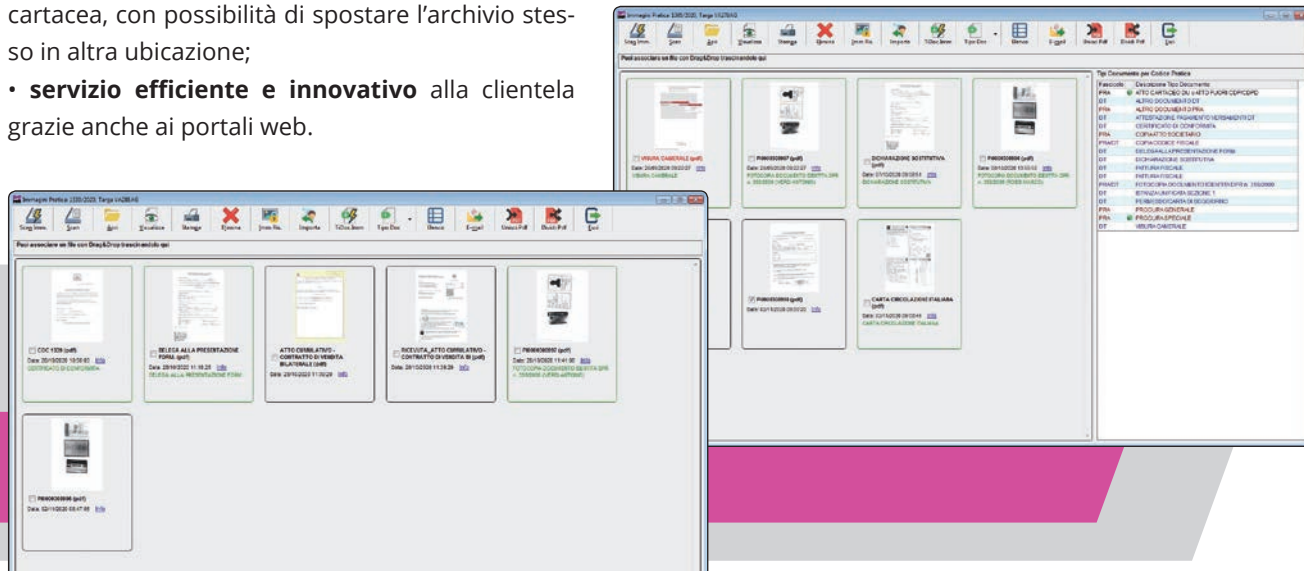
cartacea, con possibilità di spostare l'archivio stesso in altra ubicazione;

• **servizio efficiente e innovativo** alla clientela grazie anche ai portali web.

Immagini Pratica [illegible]

Scag.Imm. Scan Apri Visualizza Stampa Elimina Imm.Ric. Importa T.Doc.Imm Tipo Doc Elenco E-mail Unisci Pdf Dividi Pdf Esci

Puoi associare un file con Drag&Drop trascinandolo qui

Tipi Documento per Codice Pratica

| Fascicolo | Descrizione Tipo Documento |
|---|---|
| PRA | ATTO CARTACEO DU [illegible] |
| DT | ALTRO DOCUMENTO DT |
| PRA | ALTRO DOCUMENTO PRA |
| DT | ATTESTAZIONE PAGAMENTO VERSAMENTI DT |
| DT | CERTIFICATO DI CONFORMITA |
| PRA | COPIA ATTO SOCIETARIO |
| PRA/DT | COPIA CODICE FISCALE |
| DT | DELEGA ALLA PRESENTAZIONE FORM |
| PRA | DICHIARAZIONE SOSTITUTIVA |
| DT | FATTURA FISCALE |
| PRA | FATTURA FISCALE |
| PRA/DT | FOTOCOPIA DOCUMENTO IDENTITÀ DPR n. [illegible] |
| DT | ISTANZA UNIFICATA SEZIONE 1 |
| DT | PERMESSO/CARTA DI SOGGIORNO |
| PRA | PROCURA GENERALE |
| PRA | PROCURA SPECIALE |
| DT | VISURA CAMERALE |

VISURA CAMERALE (pdf)
Data: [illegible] Info
VISURA CAMERALE

P0000320907 (pdf)
Data: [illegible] Info
FOTOCOPIA DOCUMENTO IDENTITÀ DPR n. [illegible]

DICHIARAZIONE SOSTITUTIVA (pdf)
Data: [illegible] Info
DICHIARAZIONE SOSTITUTIVA

P0000320908 (pdf)
Data: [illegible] Info
FOTOCOPIA DOCUMENTO IDENTITÀ DPR n. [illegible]

P0000320909 (pdf)
Data: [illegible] Info

CARTA CIRCOLAZIONE ITALIANA (pdf)
Data: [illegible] Info
CARTA CIRCOLAZIONE ITALIANA

Immagini Pratica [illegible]

Scag.Imm. Scan Apri Visualizza Stampa Elimina Imm.Ric. Importa T.Doc.Imm Tipo Doc Elenco E-mail Unisci Pdf Dividi Pdf Esci

Puoi associare un file con Drag&Drop trascinandolo qui

COC 1539 (pdf)
Data: 20/10/2020 10:50:03 Info
CERTIFICATO DI CONFORMITA

DELEGA ALLA PRESENTAZIONE FORM. (pdf)
Data: 20/10/2020 11:10:25 Info
DELEGA ALLA PRESENTAZIONE FORM.

ATTO CUMULATIVO - CONTRATTO DI VENDITA BILATERALE (pdf)
Data: 20/10/2020 11:30:29 Info

RICEVUTA_ATTO CUMULATIVO - CONTRATTO DI VENDITA BI (pdf)
Data: 20/10/2020 11:38:29 Info

P0000320907 (pdf)
Data: 20/10/2020 11:41:30 Info
FOTOCOPIA DOCUMENTO IDENTITÀ DPR n. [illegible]

P0000320906 (pdf)
Data: 02/11/2020 08:47:05 Info